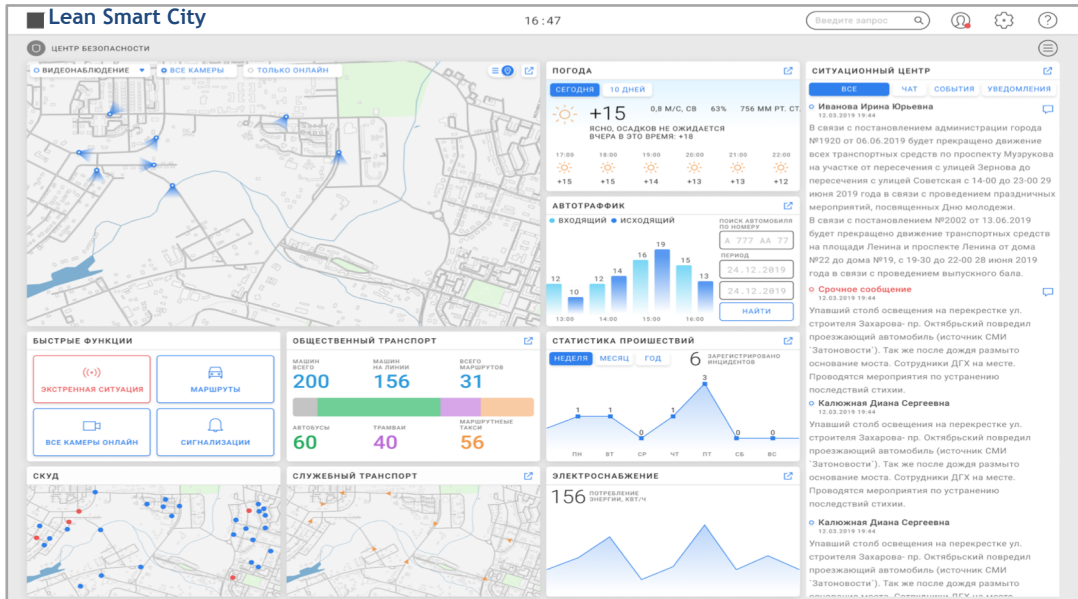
Lean Smart City

16:47

Введите запрос

ЦЕНТР БЕЗОПАСНОСТИ

ВИДЕОНАБЛЮДЕНИЕ ▾ | ВСЕ КАМЕРЫ | ТОЛЬКО ОНЛАЙН

ПОГОДА

СЕГОДНЯ | 10 ДНЕЙ

+15

0,8 М/С, СВ 63% 756 ММ РТ. СТ

ЯСНО, ОСАДКОВ НЕ ОЖИДАЕТСЯ
ВЧЕРА В ЭТО ВРЕМЯ: +18

| 17:00 | 18:00 | 19:00 | 20:00 | 21:00 | 22:00 |
|---|---|---|---|---|---|
| +15 | +15 | +14 | +13 | +13 | +12 |

АВТОТРАФФИК

ВХОДЯЩИЙ ● ИСХОДЯЩИЙ

12 10 12 14 16 19 15 13

13:00 14:00 15:00 16:00

ПОИСК АВТОМОБИЛЯ ПО НОМЕРУ

А 777 АА 77

ПЕРИОД

24.12.2019

24.12.2019

НАЙТИ

СИТУАЦИОННЫЙ ЦЕНТР

ВСЕ | ЧАТ | СОБЫТИЯ | УВЕДОМЛЕНИЯ

Иванова Ирина Юрьевна
12.03.2019 19:44

В связи с постановлением администрации города №1920 от 06.06.2019 будет прекращено движение всех транспортных средств по проспекту Музрукова на участке от пересечения с улицей Зернова до пересечения с улицей Советская с 14-00 до 23-00 29 июня 2019 года в связи с проведением праздничных мероприятий, посвященных Дню молодежи.
В связи с постановлением №2002 от 13.06.2019 будет прекращено движение транспортных средств на площади Ленина и проспекте Ленина от дома №22 до дома №19, с 19-30 до 22-00 28 июня 2019 года в связи с проведением выпускного бала.

Срочное сообщение
12.03.2019 19:44

Упавший столб освещения на перекрестке ул. строителя Захарова- пр. Октябрьский повредил проезжающий автомобиль (источник СМИ `Затоновости`). Так же после дождя размыто основание моста. Сотрудники ДГХ на месте. Проводятся мероприятия по устранению последствий стихии.

Калюжная Диана Сергеевна
12.03.2019 19:44

Упавший столб освещения на перекрестке ул. строителя Захарова- пр. Октябрьский повредил проезжающий автомобиль (источник СМИ `Затоновости`). Так же после дождя размыто основание моста. Сотрудники ДГХ на месте. Проводятся мероприятия по устранению последствий стихии.

Калюжная Диана Сергеевна
12.03.2019 19:44

Упавший столб освещения на перекрестке ул. строителя Захарова- пр. Октябрьский повредил проезжающий автомобиль (источник СМИ `Затоновости`). Так же после дождя размыто основание моста. Сотрудники ДГХ на месте. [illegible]

БЫСТРЫЕ ФУНКЦИИ

ЭКСТРЕННАЯ СИТУАЦИЯ

МАРШРУТЫ

ВСЕ КАМЕРЫ ОНЛАЙН

СИГНАЛИЗАЦИИ

ОБЩЕСТВЕННЫЙ ТРАНСПОРТ

МАШИН ВСЕГО 200

МАШИН НА ЛИНИИ 156

ВСЕГО МАРШРУТОВ 31

АВТОБУСЫ 60

ТРАМВАИ 40

МАРШРУТНЫЕ ТАКСИ 56

СТАТИСТИКА ПРОИСШЕСТВИЙ

НЕДЕЛЯ | МЕСЯЦ | ГОД

6 ЗАРЕГИСТРИРОВАНО ИНЦИДЕНТОВ

1 1 0 1 3 0 0

ПН ВТ СР ЧТ ПТ СБ ВС

СКУД

СЛУЖЕБНЫЙ ТРАНСПОРТ

ЭЛЕКТРОСНАБЖЕНИЕ

156 ПОТРЕБЛЕНИЕ ЭНЕРГИИ, КВТ/Ч